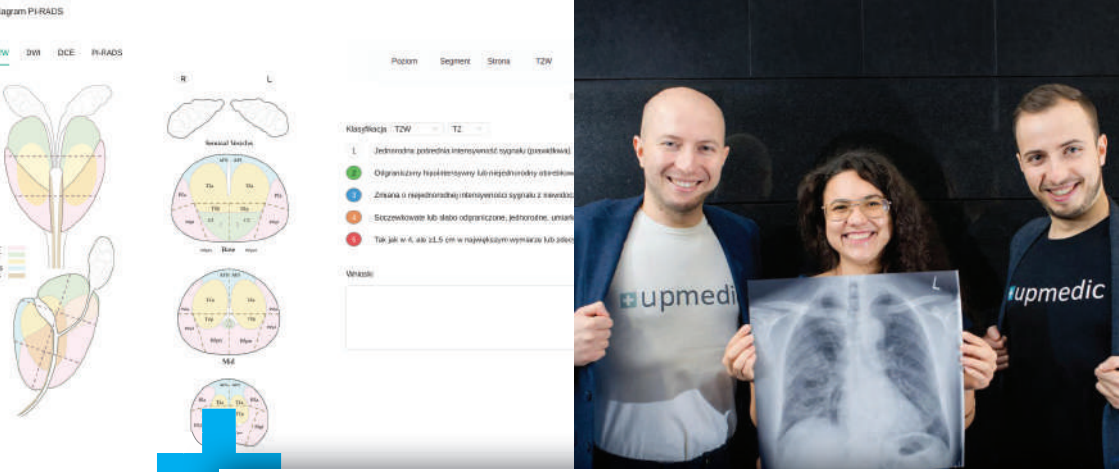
iagram PI-RADS

W DWI DCE PI-RADS

R L

Seminal Vesicles

AFS AFS

TZa TZa

Base

AFS AFS

TZa TZa

Mid

Poziom Segment Strona TZW

Klasyfikacja TZW T2

1 Jednorodna pośrednia intensywność sygnału (prawidłowa)

2 Odgraniczony hipointensywny lub niejednorodny otorebkow

3 Zmiana o niejednorodnej intensywności sygnału z niewyraź

4 Soczewkowate lub słabo odgraniczone, jednorodne, umiark

5 Tak jak w 4, ale ≥1,5 cm w największym wymiarze lub jedno

Wnioski

upmedic

L

upmedic